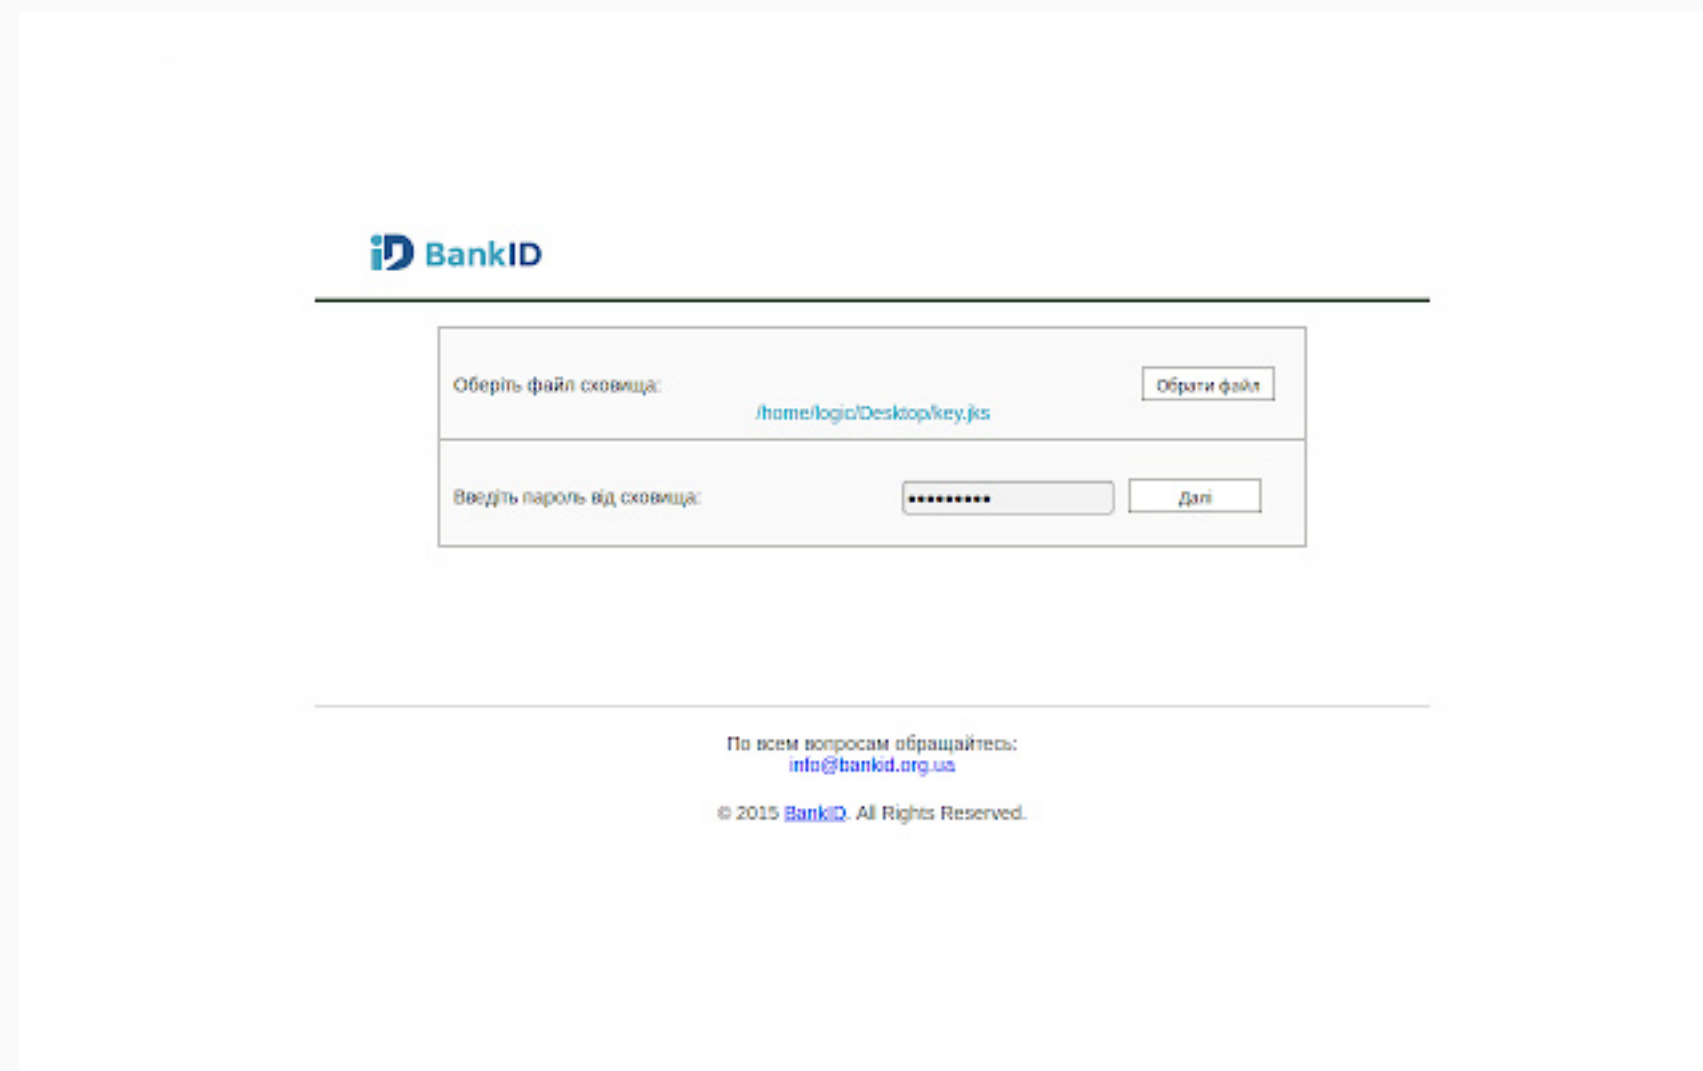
iD BankID

Оберіть файл сховища:

/home/logic/Desktop/key.jks

Обрати файл

Введіть пароль від сховища:

••••••••••

Далі

По всем вопросам обращайтесь:
info@bankid.org.ua

© 2015 BankID. All Rights Reserved.